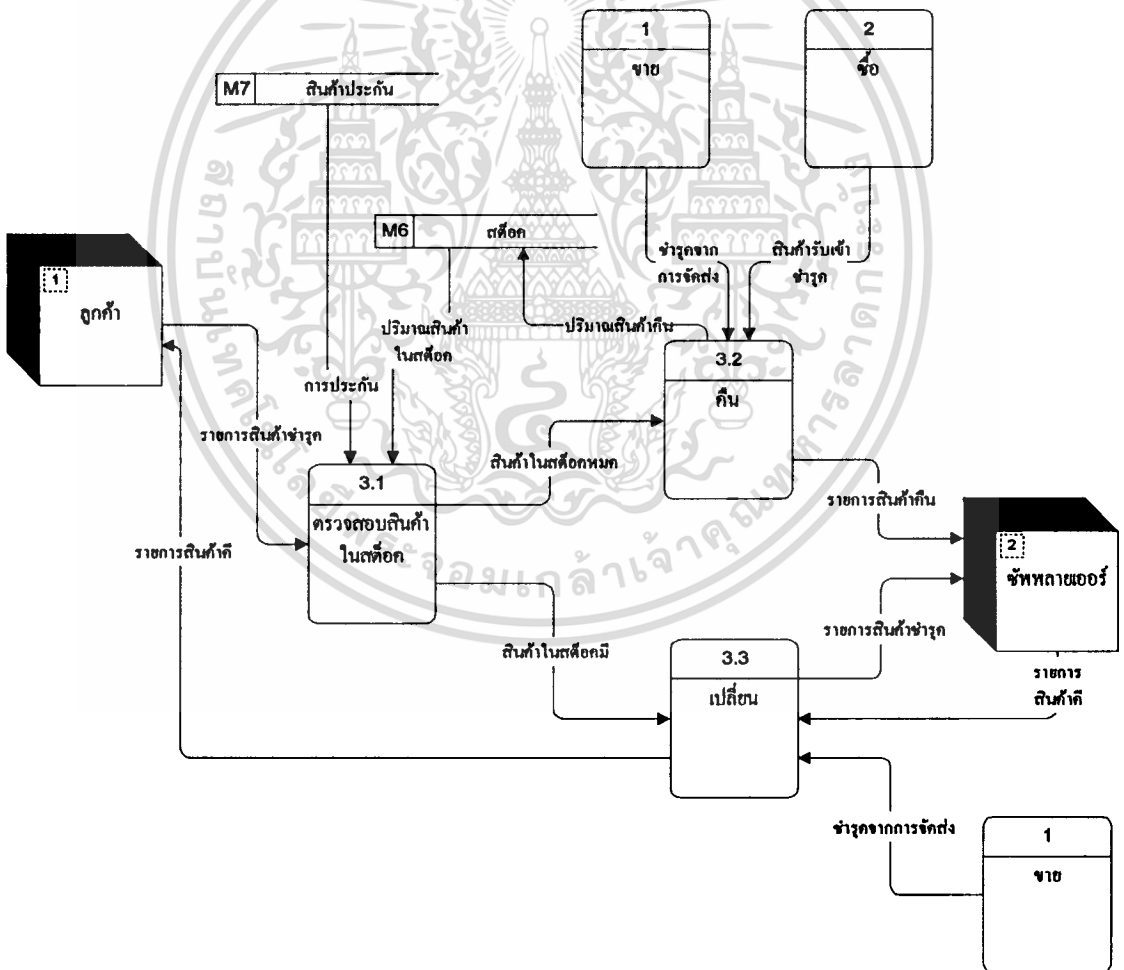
1
ขาย

2
ซื้อ

M7 สินค้าประกัน

M6 สต็อก

1
ลูกค้า

ชำรุดจากการจัดส่ง

สินค้ารับเข้าชำรุด

ปริมาณสินค้าในสต็อก

ปริมาณสินค้าคืน

การประกัน

3.2
คืน

รายการสินค้าชำรุด

สินค้าในสต็อกหมด

3.1
ตรวจสอบสินค้าในสต็อก

รายการสินค้าคืน

2
ซัพพลายเออร์

รายการสินค้าดี

รายการสินค้าชำรุด

สินค้าในสต็อกมี

3.3
เปลี่ยน

รายการสินค้าดี

ชำรุดจากการจัดส่ง

1
ขาย